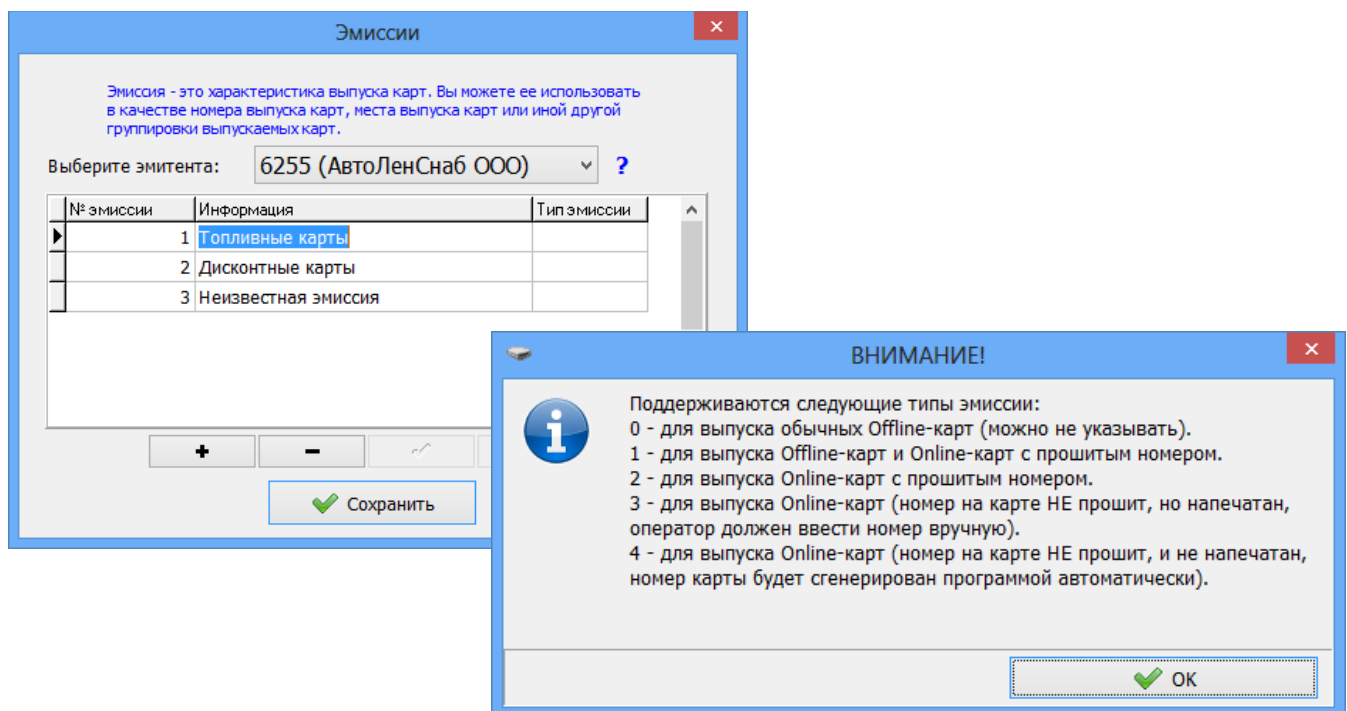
Эмиссии

Эмиссия - это характеристика выпуска карт. Вы можете ее использовать в качестве номера выпуска карт, места выпуска карт или иной другой группировки выпускаемых карт.

Выберите эмитента: 6255 (АвтоЛенСнаб ООО) ?

| № эмиссии | Информация | Тип эмиссии |
|---|---|---|
| 1 | Топливные карты | |
| 2 | Дисконтные карты | |
| 3 | Неизвестная эмиссия | |

+ −

Сохранить

ВНИМАНИЕ!

Поддерживаются следующие типы эмиссии:
0 - для выпуска обычных Offline-карт (можно не указывать).
1 - для выпуска Offline-карт и Online-карт с прошитым номером.
2 - для выпуска Online-карт с прошитым номером.
3 - для выпуска Online-карт (номер на карте НЕ прошит, но напечатан, оператор должен ввести номер вручную).
4 - для выпуска Online-карт (номер на карте НЕ прошит, и не напечатан, номер карты будет сгенерирован программой автоматически).

OK